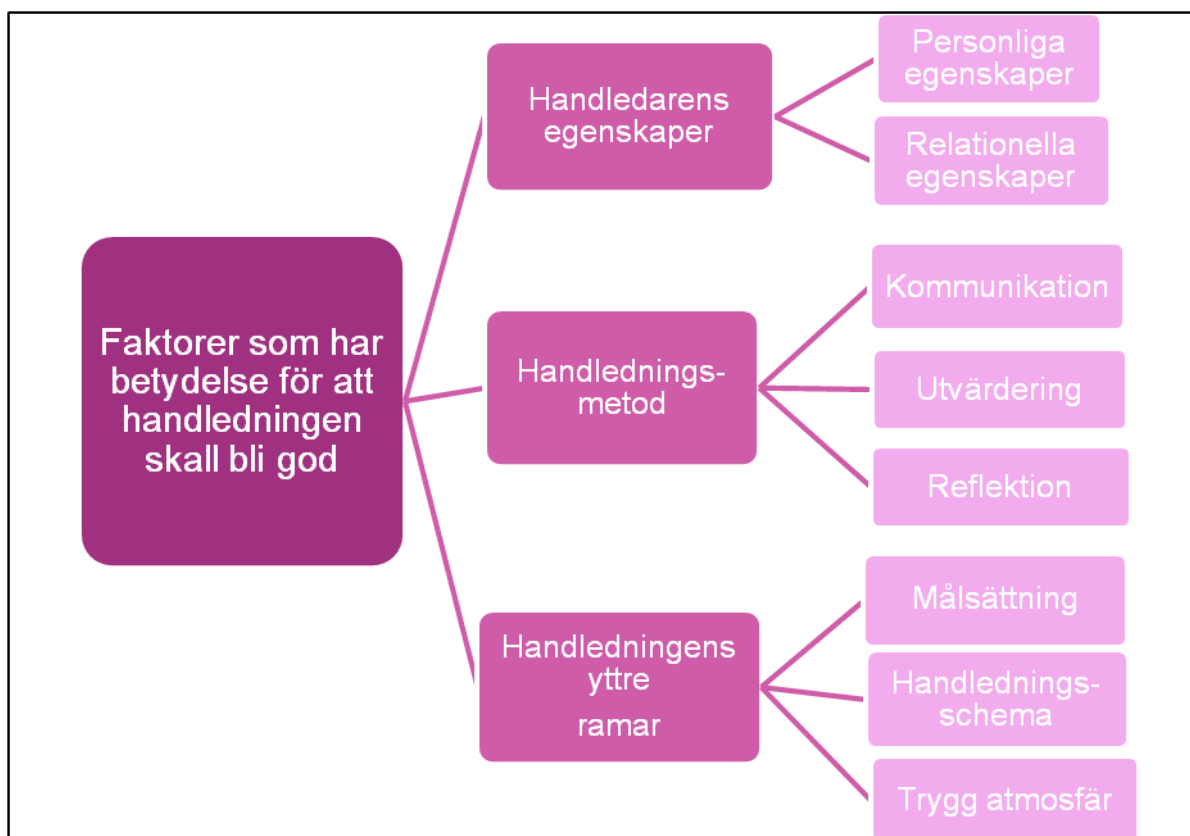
Faktorer som har betydelse för att handledningen skall bli god

Handledarens egenskaper

Personliga egenskaper

Relationella egenskaper

Handledningsmetod

Kommunikation

Utvärdering

Reflektion

Handledningens yttre ramar

Målsättning

Handledningsschema

Trygg atmosfär